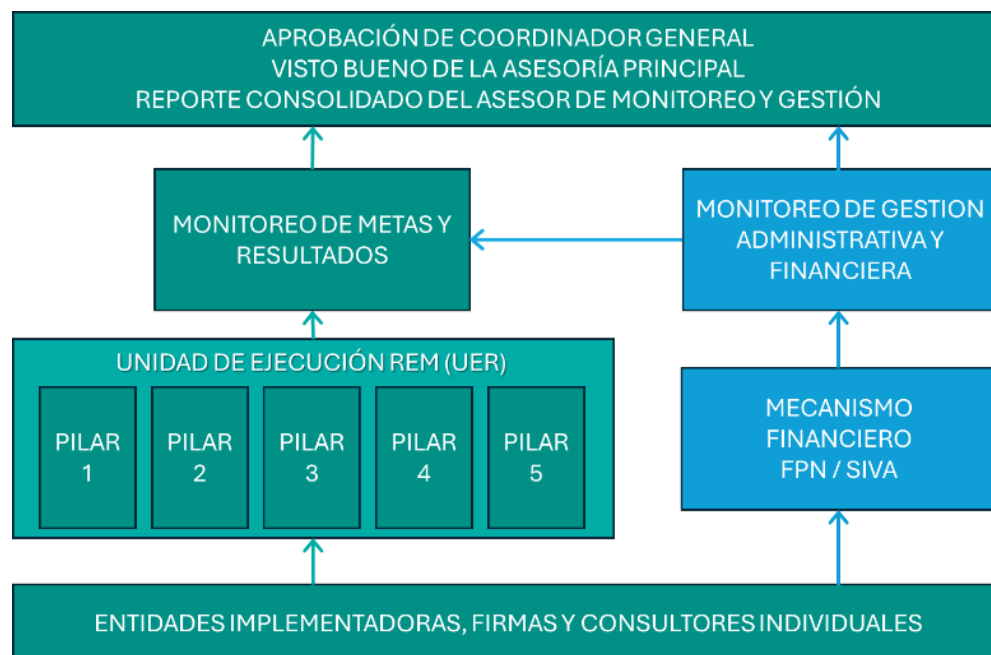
APROBACIÓN DE COORDINADOR GENERAL
VISTO BUENO DE LA ASESORÍA PRINCIPAL
REPORTE CONSOLIDADO DEL ASESOR DE MONITOREO Y GESTIÓN

MONITOREO DE METAS Y RESULTADOS

MONITOREO DE GESTION ADMINISTRATIVA Y FINANCIERA

UNIDAD DE EJECUCIÓN REM (UER)

PILAR 1

PILAR 2

PILAR 3

PILAR 4

PILAR 5

MECANISMO FINANCIERO FPN / SIVA

ENTIDADES IMPLEMENTADORAS, FIRMAS Y CONSULTORES INDIVIDUALES